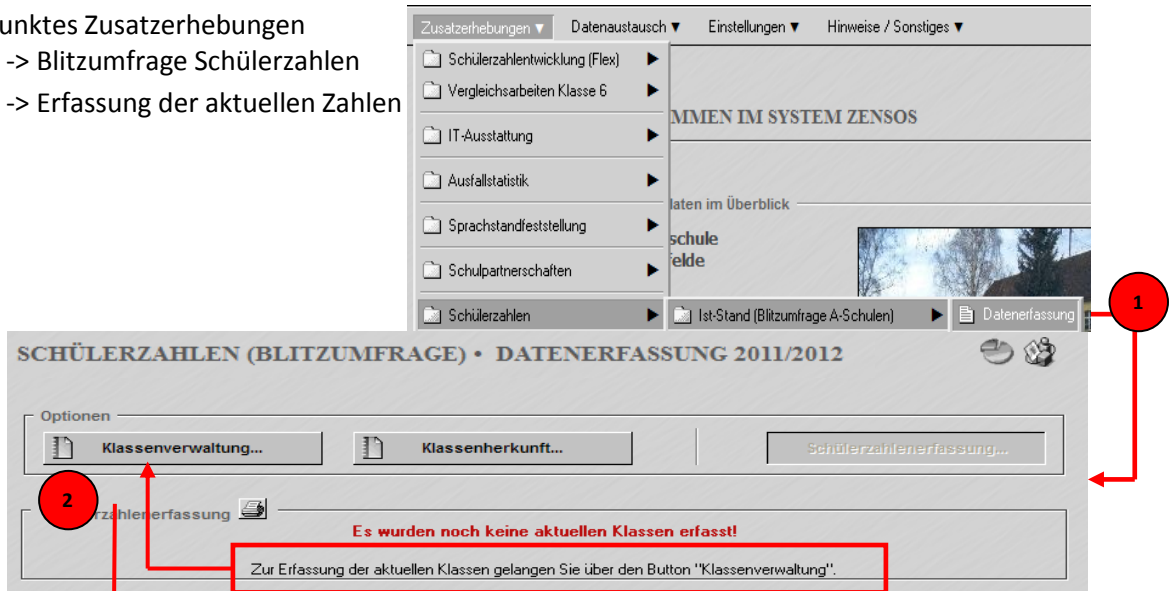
unktes Zusatzerhebungen
-> Blitzumfrage Schülerzahlen
-> Erfassung der aktuellen Zahlen

Zusatzerhebungen ▼ Datenaustausch ▼ Einstellungen ▼ Hinweise / Sonstiges ▼

Schülerzahlentwicklung (Flex) ▶
Vergleichsarbeiten Klasse 6 ▶
IT-Ausstattung ▶
Ausfallstatistik ▶
Sprachstandfeststellung ▶
Schulpartnerschaften ▶
Schülerzahlen ▶ Ist-Stand (Blitzumfrage A-Schulen) ▶ Datenerfassung

MMEN IM SYSTEM ZENSOS
aten im Überblick
schule
felde

1

SCHÜLERZAHLEN (BLITZUMFRAGE) • DATENERFASSUNG 2011/2012

Optionen
Klassenverwaltung...
Klassenherkunft...
Schülerzahlenerfassung...

2
rzahlenerfassung
Es wurden noch keine aktuellen Klassen erfasst!
Zur Erfassung der aktuellen Klassen gelangen Sie über den Button "Klassenverwaltung".